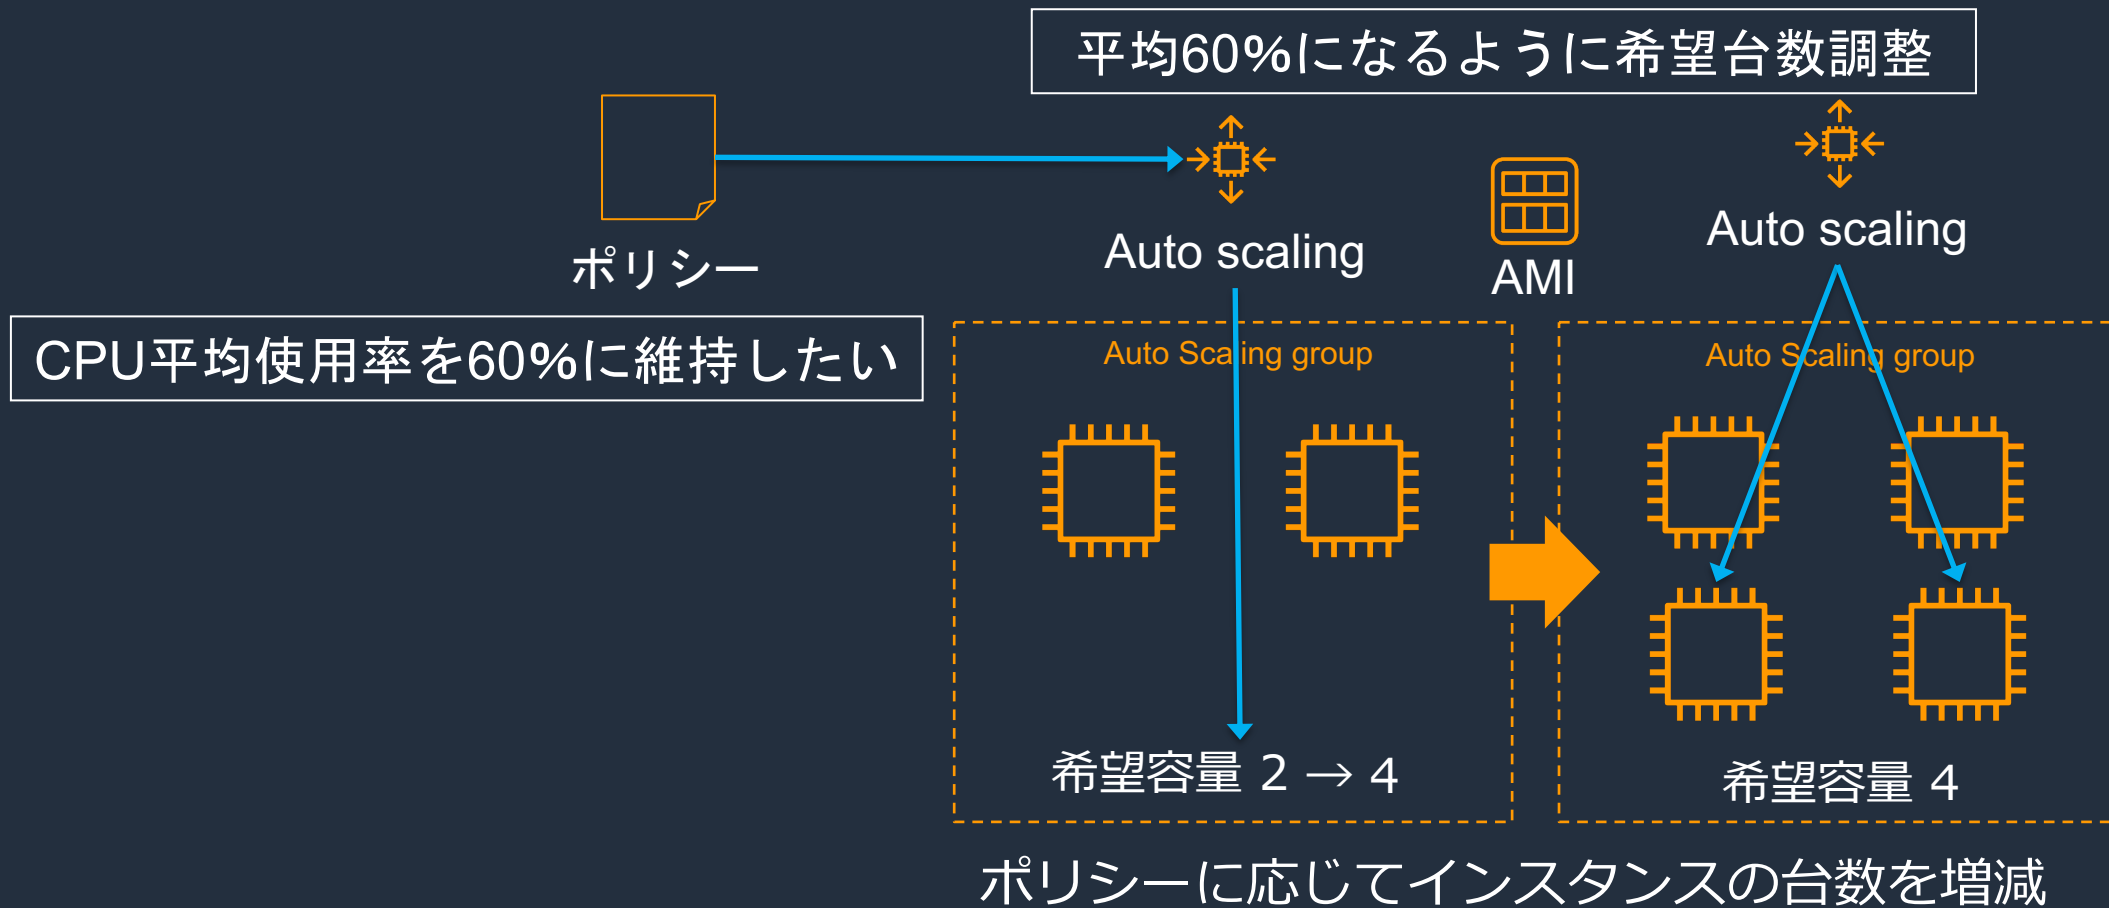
平均60%になるように希望台数調整

ポリシー

CPU平均使用率を60%に維持したい

Auto scaling

AMI

Auto scaling

Auto Scaling group

希望容量 2 → 4

Auto Scaling group

希望容量 4

ポリシーに応じてインスタンスの台数を増減